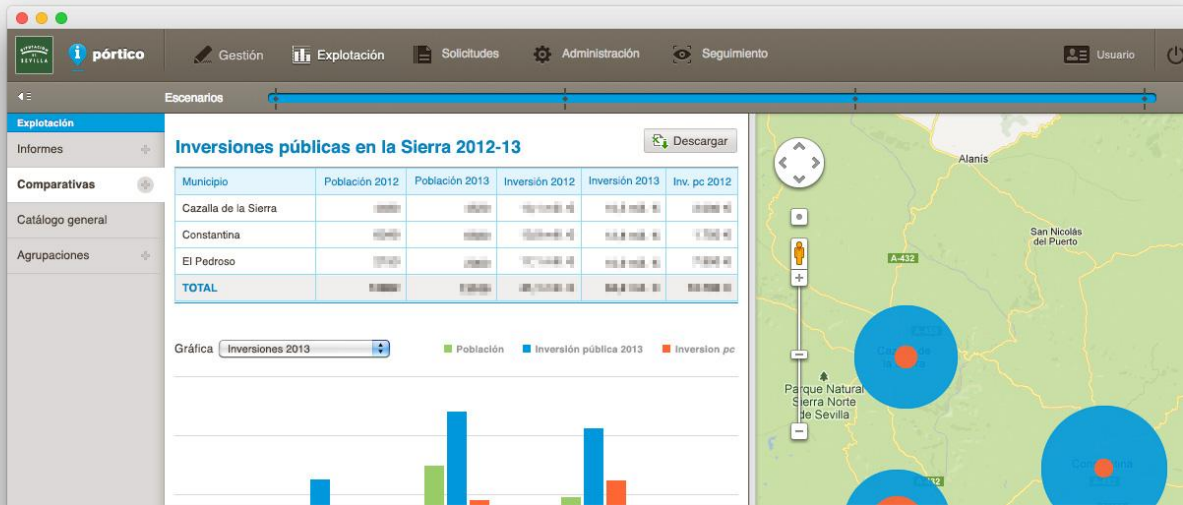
DIPUTACIÓN DE SEVILLA pórtico

Gestión Explotación Solicitudes Administración Seguimiento Usuario

Escenarios

Explotación
Informes
Comparativas
Catálogo general
Agrupaciones

Inversiones públicas en la Sierra 2012-13

Descargar

| Municipio | Población 2012 | Población 2013 | Inversión 2012 | Inversión 2013 | Inv. pc 2012 |
|---|---|---|---|---|---|
| Cazalla de la Sierra | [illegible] | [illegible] | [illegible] | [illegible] | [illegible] |
| Constantina | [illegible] | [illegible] | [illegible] | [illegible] | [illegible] |
| El Pedroso | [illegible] | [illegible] | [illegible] | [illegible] | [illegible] |
| TOTAL | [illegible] | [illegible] | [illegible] | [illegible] | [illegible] |

Gráfica Inversiones 2013

Población Inversión pública 2013 Inversion pc

Alanís
San Nicolás del Puerto
A-432
Parque Natural Sierra Norte de Sevilla
A-432